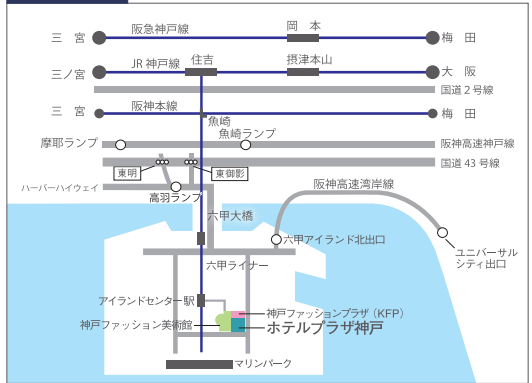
三　宮
阪急神戸線
岡　本
梅　田
三ノ宮
JR 神戸線
住吉
摂津本山
大　阪
国道 2 号線
三　宮
阪神本線
梅　田
魚崎
摩耶ランプ
魚崎ランプ
阪神高速神戸線
国道 43 号線
東明
東御影
ハーバーハイウェイ
高羽ランプ
阪神高速湾岸線
六甲大橋
六甲アイランド北出口
ユニバーサルシティ出口
六甲ライナー
アイランドセンター駅
神戸ファッションプラザ（KFP）
神戸ファッション美術館
ホテルプラザ神戸
マリンパーク